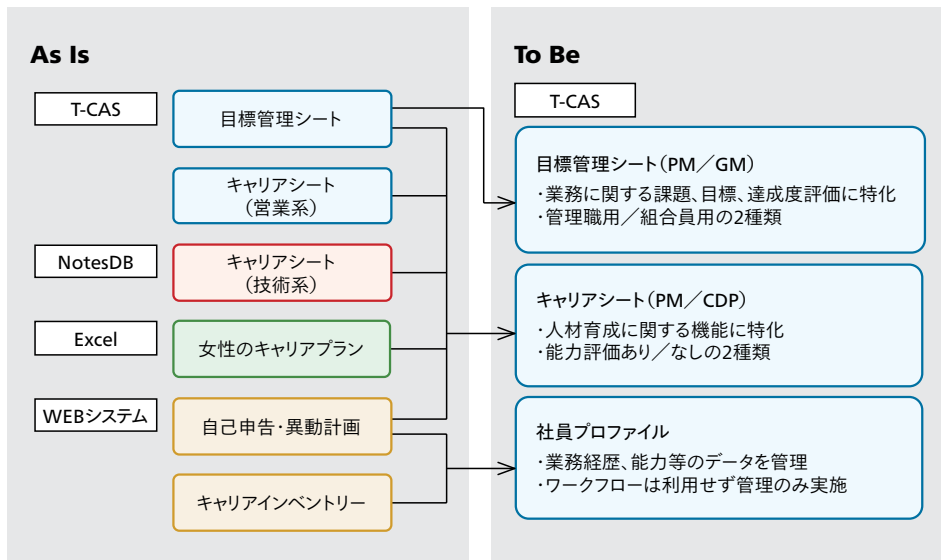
As Is

T-CAS

目標管理シート

キャリアシート
（営業系）

NotesDB

キャリアシート
（技術系）

Excel

女性のキャリアプラン

WEBシステム

自己申告・異動計画

キャリアインベントリー

To Be

T-CAS

目標管理シート（PM／GM）
・業務に関する課題、目標、達成度評価に特化
・管理職用／組合員用の2種類

キャリアシート（PM／CDP）
・人材育成に関する機能に特化
・能力評価あり／なしの2種類

社員プロファイル
・業務経歴、能力等のデータを管理
・ワークフローは利用せず管理のみ実施